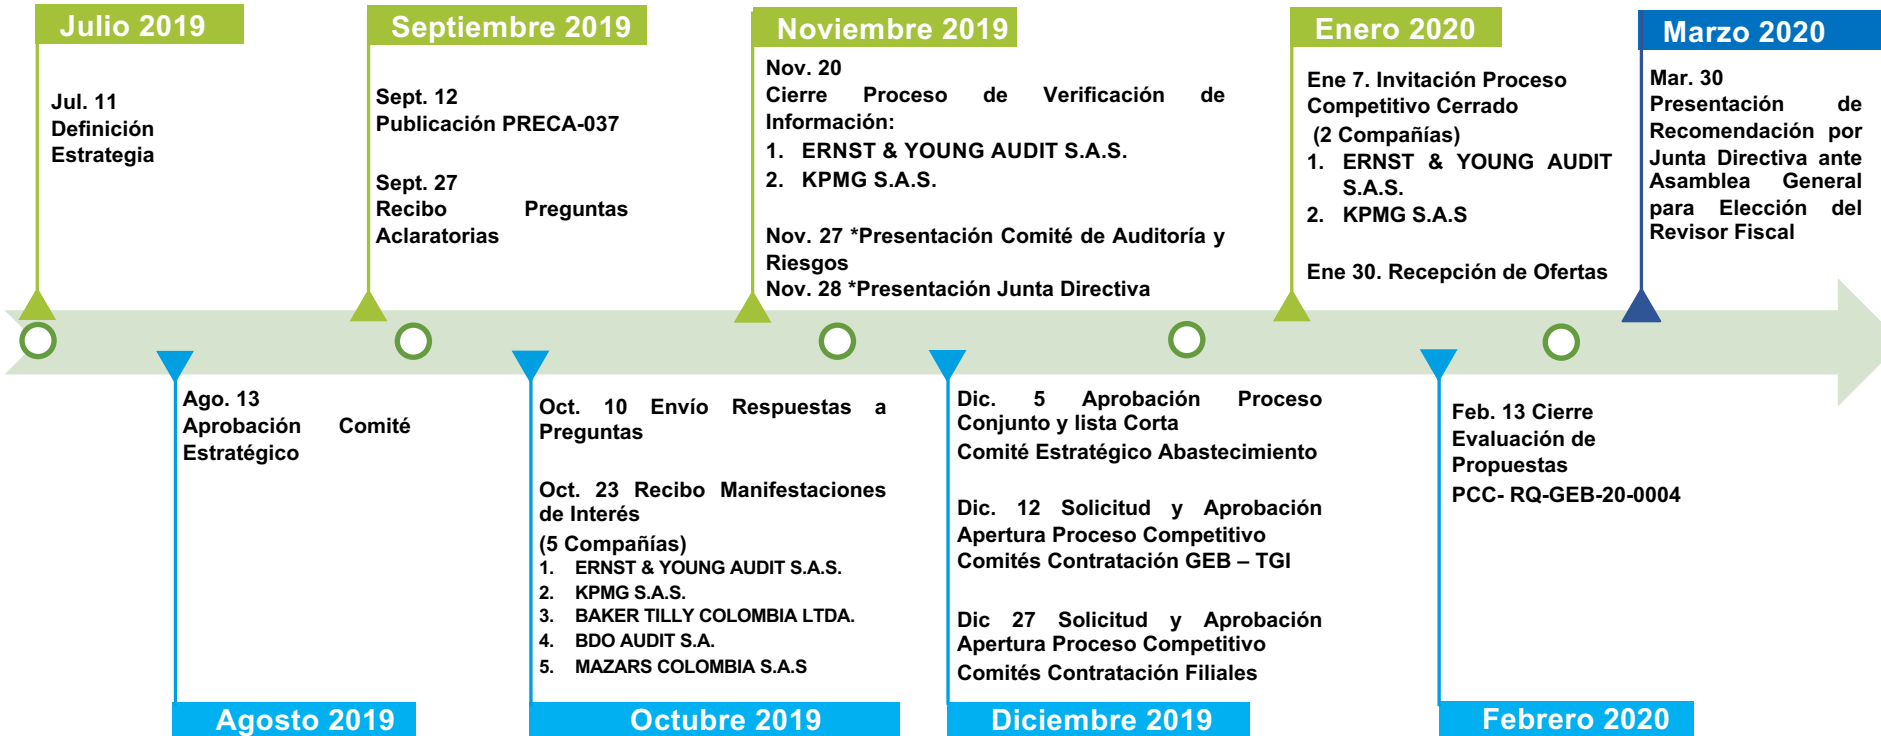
Julio 2019

Jul. 11
Definición Estrategia

Septiembre 2019

Sept. 12
Publicación PRECA-037

Sept. 27
Recibo Preguntas Aclaratorias

Noviembre 2019

Nov. 20
Cierre Proceso de Verificación de Información:
1. ERNST & YOUNG AUDIT S.A.S.
2. KPMG S.A.S.

Nov. 27 *Presentación Comité de Auditoría y Riesgos
Nov. 28 *Presentación Junta Directiva

Enero 2020

Ene 7. Invitación Proceso Competitivo Cerrado
(2 Compañías)
1. ERNST & YOUNG AUDIT S.A.S.
2. KPMG S.A.S

Ene 30. Recepción de Ofertas

Marzo 2020

Mar. 30
Presentación de Recomendación por Junta Directiva ante Asamblea General para Elección del Revisor Fiscal

Ago. 13
Aprobación Comité Estratégico

Agosto 2019

Oct. 10 Envío Respuestas a Preguntas

Oct. 23 Recibo Manifestaciones de Interés
(5 Compañías)
1. ERNST & YOUNG AUDIT S.A.S.
2. KPMG S.A.S.
3. BAKER TILLY COLOMBIA LTDA.
4. BDO AUDIT S.A.
5. MAZARS COLOMBIA S.A.S

Octubre 2019

Dic. 5 Aprobación Proceso Conjunto y lista Corta
Comité Estratégico Abastecimiento

Dic. 12 Solicitud y Aprobación Apertura Proceso Competitivo
Comités Contratación GEB – TGI

Dic 27 Solicitud y Aprobación Apertura Proceso Competitivo
Comités Contratación Filiales

Diciembre 2019

Feb. 13 Cierre Evaluación de Propuestas
PCC- RQ-GEB-20-0004

Febrero 2020